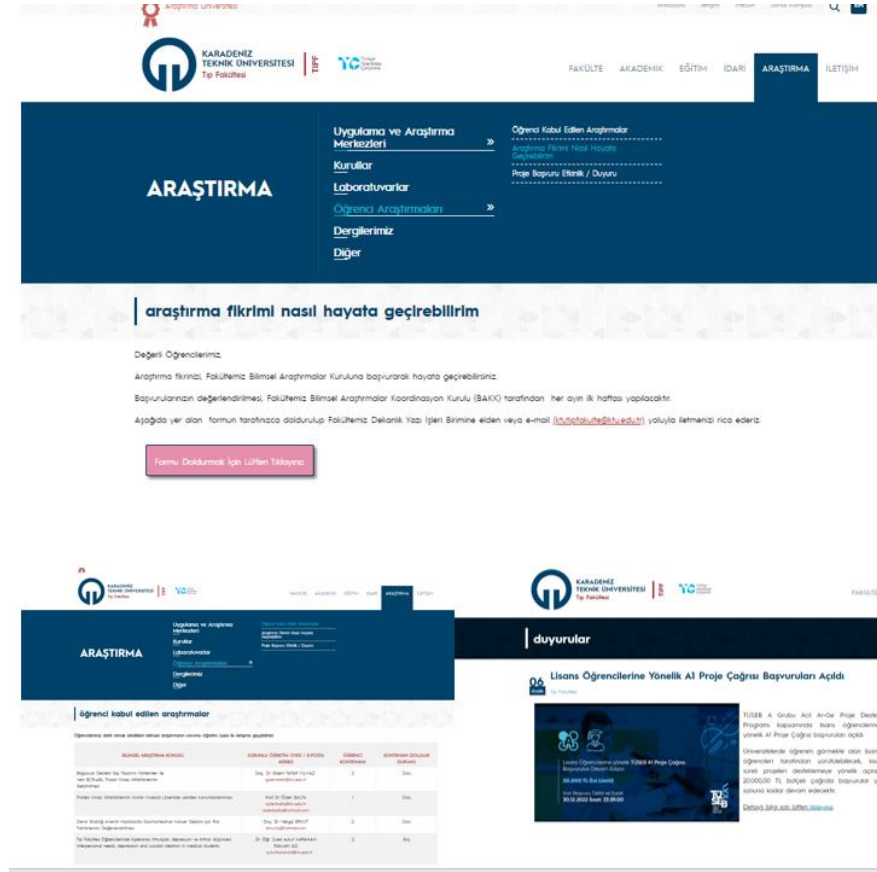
Araştırma Üniversitesi

KARADENİZ TEKNİK ÜNİVERSİTESİ Tıp Fakültesi

FAKÜLTE AKADEMİK EĞİTİM İDARİ ARAŞTIRMA İLETİŞİM

ARAŞTIRMA

Uygulama ve Araştırma Merkezleri »
Kurullar
Laboratuvarlar
Öğrenci Araştırmaları »
Dergilerimiz
Diğer

Öğrenci Kabul Edilen Araştırmalar
Araştırma Fikrimi Nasıl Hayata Geçirebilirim
Proje Başvuru Etkinlik / Duyuru

araştırma fikrimi nasıl hayata geçirebilirim

Değerli Öğrencilerimiz,

Araştırma fikrinizi, Fakültemiz Bilimsel Araştırmalar Kuruluna başvurarak hayata geçirebilirsiniz.

Başvurularınızın değerlendirilmesi, Fakültemiz Bilimsel Araştırmalar Koordinasyon Kurulu (BAKK) tarafından her ayın ilk haftası yapılacaktır.

Aşağıda yer alan formun tarafınızca doldurulup Fakültemiz Dekanlık Yazı İşleri Birimine elden veya e-mail (ktutipfakulte@ktu.edu.tr) yoluyla iletmenizi rica ederiz.

Formu Doldurmak İçin Lütfen Tıklayınız

ARAŞTIRMA

öğrenci kabul edilen araştırmalar

duyurular

Lisans Öğrencilerine Yönelik A1 Proje Çağrısı Başvuruları Açıldı

06

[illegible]